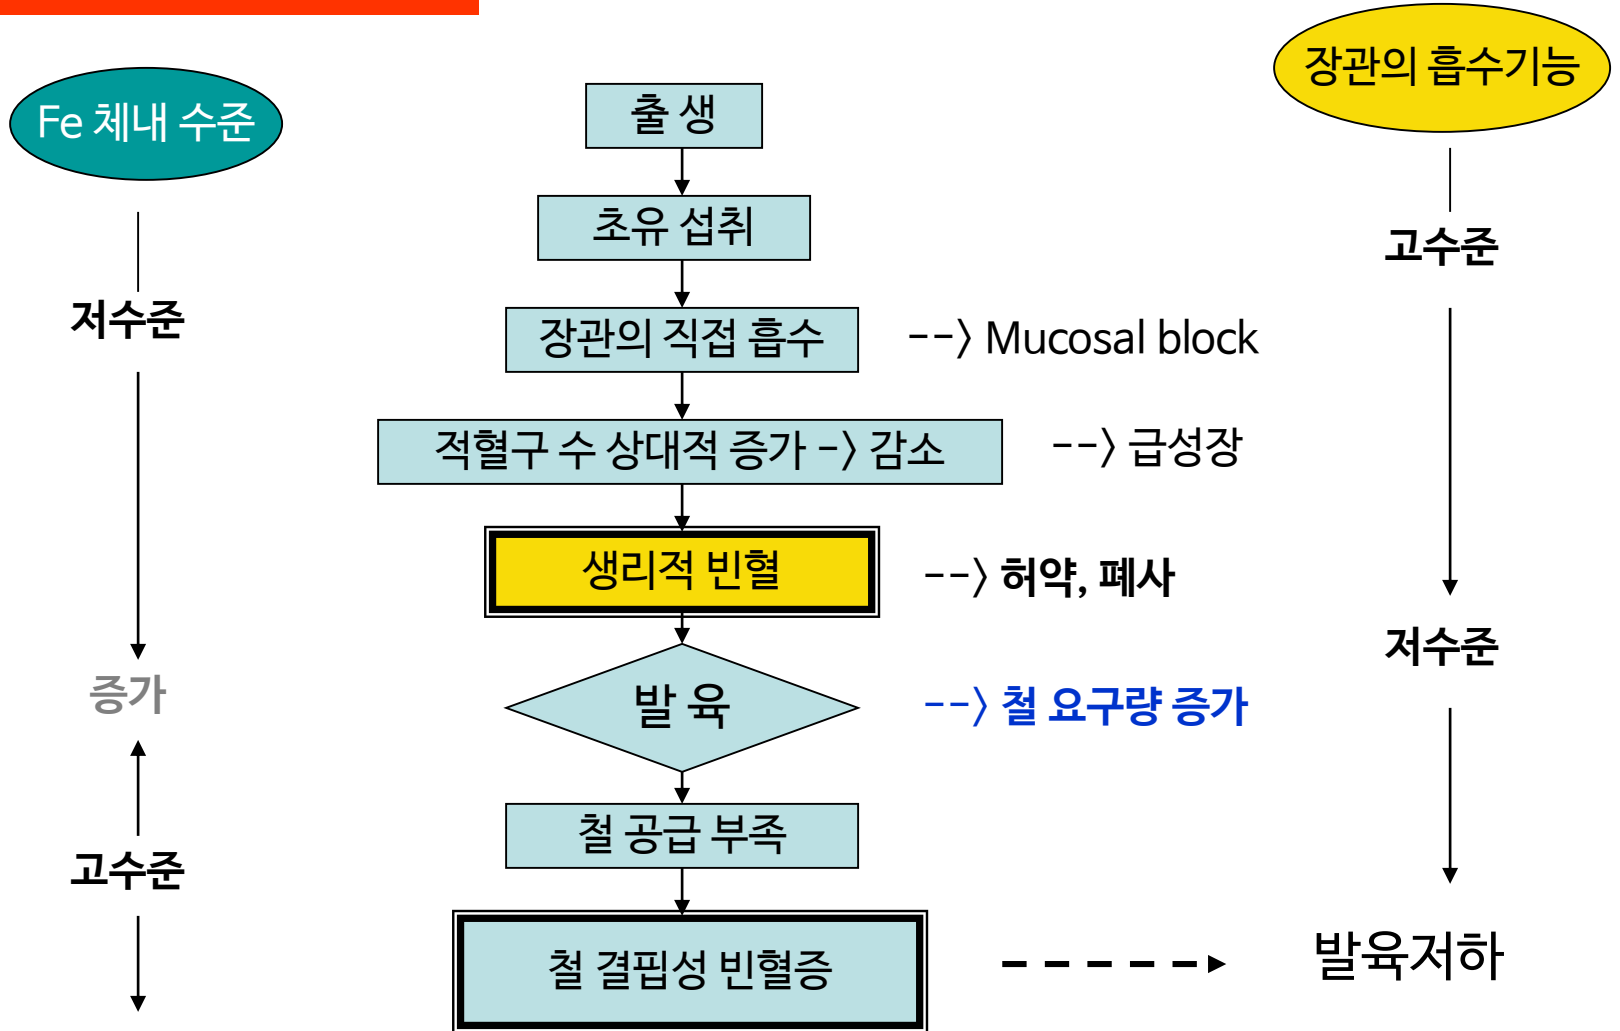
Fe 체내 수준

저수준

증가

고수준

출 생

초유 섭취

장관의 직접 흡수

--〉 Mucosal block

적혈구 수 상대적 증가 -〉 감소

--〉 급성장

생리적 빈혈

--〉 허약, 폐사

발 육

--〉 철 요구량 증가

철 공급 부족

철 결핍성 빈혈증

발육저하

장관의 흡수기능

고수준

저수준